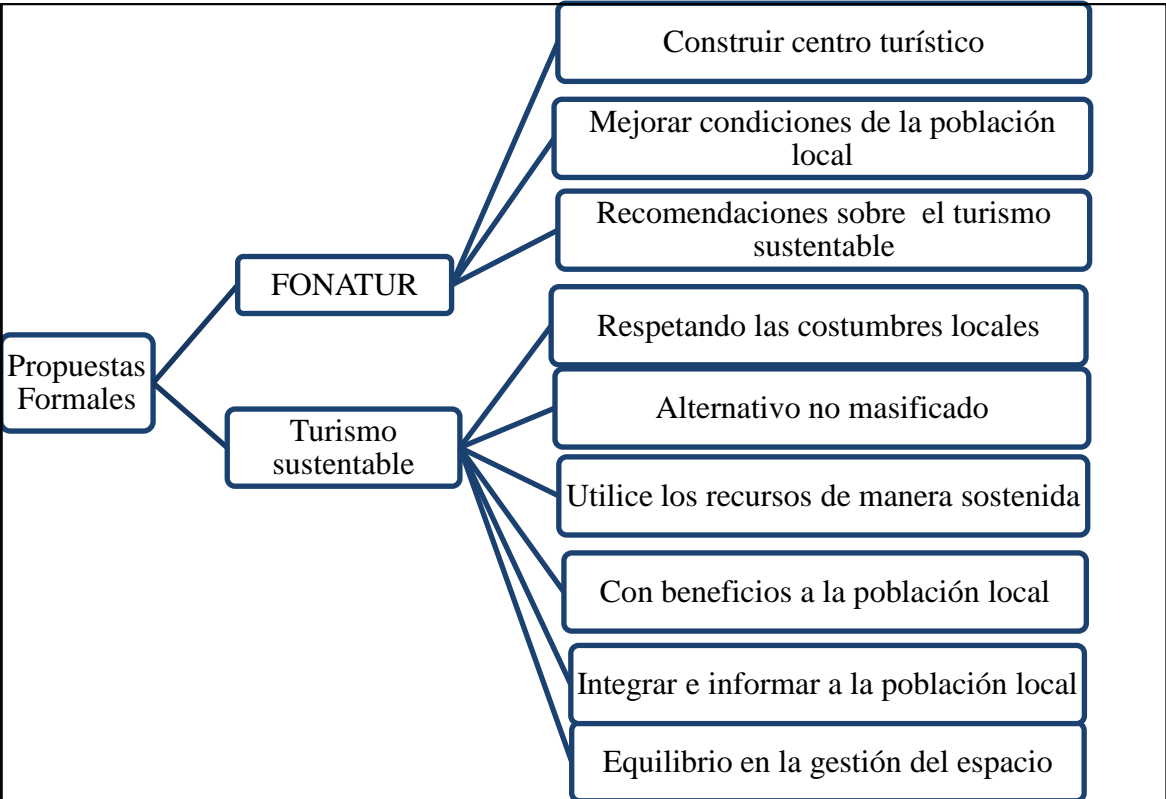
Propuestas Formales

FONATUR

Construir centro turístico

Mejorar condiciones de la población local

Recomendaciones sobre el turismo sustentable

Turismo sustentable

Respetando las costumbres locales

Alternativo no masificado

Utilice los recursos de manera sostenida

Con beneficios a la población local

Integrar e informar a la población local

Equilibrio en la gestión del espacio